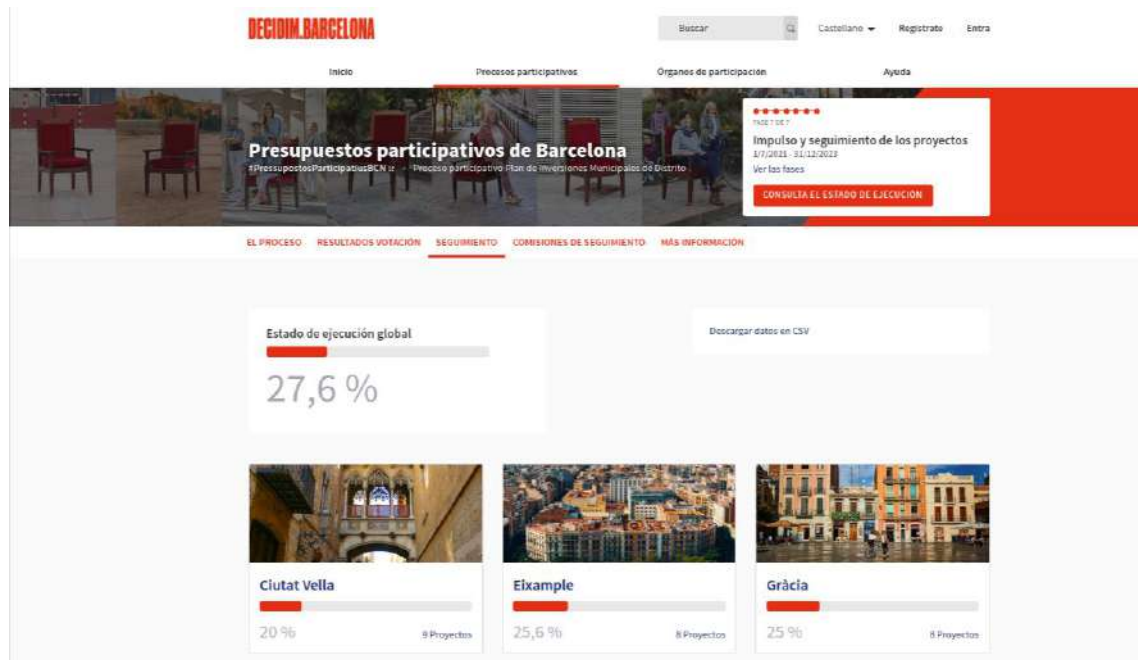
DECIDIM.BARCELONA

Buscar

Castellano

Registrate

Entra

Inicio

Procesos participativos

Órganos de participación

Ayuda

Presupuestos participativos de Barcelona

#PressupostosParticipatiusBCN · Proceso participativo Plan de Inversiones Municipales de Distrito

FASE 7 DE 7

Impulso y seguimiento de los proyectos

1/7/2021 - 31/12/2023

Ver las fases

CONSULTA EL ESTADO DE EJECUCIÓN

EL PROCESO

RESULTADOS VOTACIÓN

SEGUIMIENTO

COMISIONES DE SEGUIMIENTO

MÁS INFORMACIÓN

Estado de ejecución global

27,6 %

Descargar datos en CSV

Ciutat Vella

20 %

8 Proyectos

Eixample

25,6 %

8 Proyectos

Gràcia

25 %

8 Proyectos